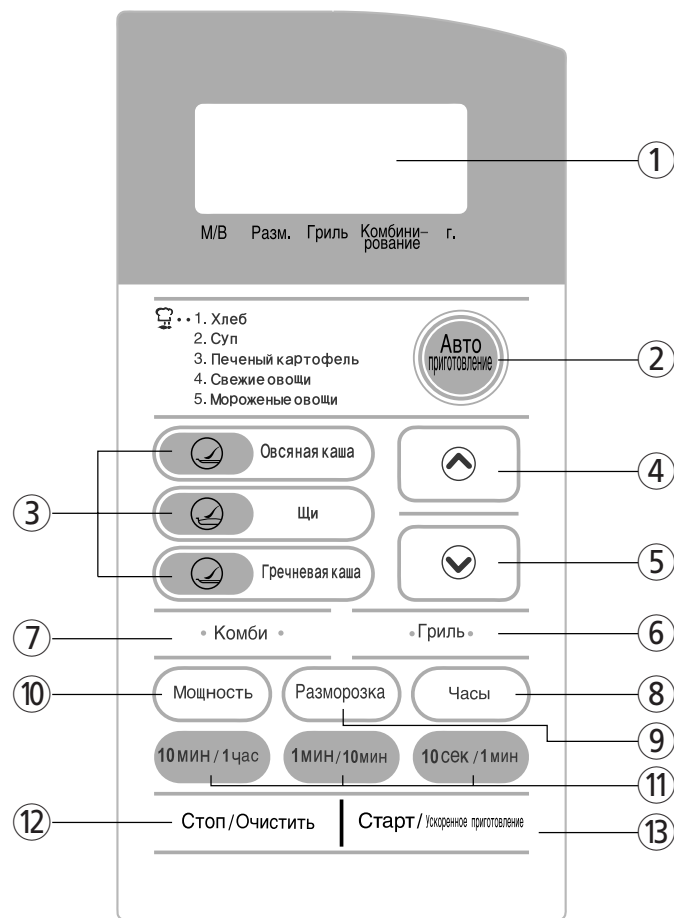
①

М/В Разм. Гриль Комбини-рование г.

1. Хлеб
2. Суп
3. Печеный картофель
4. Свежие овощи
5. Мороженые овощи

Авто приготовление ②

③ Овсяная каша
Щи
Гречневая каша

④
⑤

⑦ Комби
Гриль ⑥

⑩ Мощность
Разморозка
Часы ⑧
⑨

10 мин / 1 час
1 мин / 10 мин
10 сек / 1 мин
⑪

⑫ Стоп / Очистить
Старт / Ускоренное приготовление ⑬